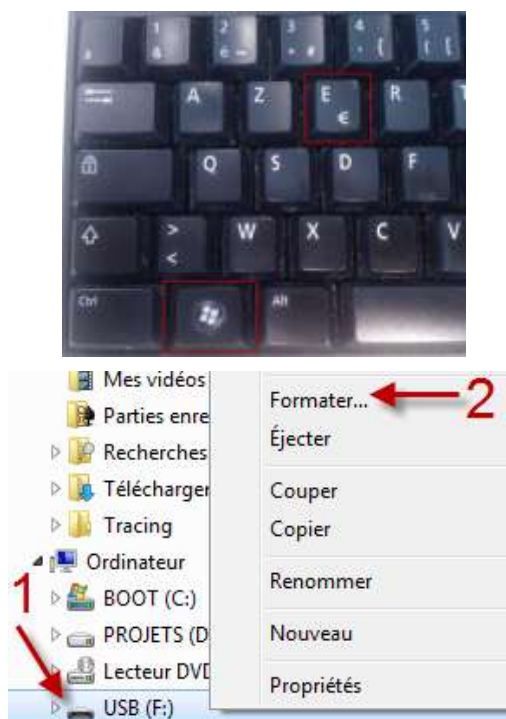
A Z E € R
Q S D F
> < W X C V
Ctrl Alt

Mes vidéos
Parties enre
Recherches
Télécharger
Tracing
Ordinateur
BOOT (C:)
PROJETS (D
Lecteur DVD
USB (F:)

1

Formater...
Éjecter
Couper
Copier
Renommer
Nouveau
Propriétés

2